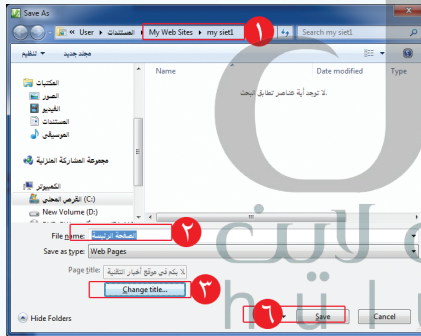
Save As

User ▸ المستندات ▸ My Web Sites ▸ my siet1

١

Search my siet1

تنظيم ▾ مجلد جديد

المكتبات
الصور
الفيديو
المستندات
الموسيقى

مجموعة المشاركة المنزلية

الكمبيوتر
القرص المحلي (C:)
New Volume (D:)

Name
Date modified
Type

.لا توجد أية عناصر تطابق البحث

File name: الصفحة الرئيسية

٢

Save as type: Web Pages

Page title: لا يكم في موقع أخبار التقنية

٣

Change title...

Hide Folders

٦

Save

Cancel